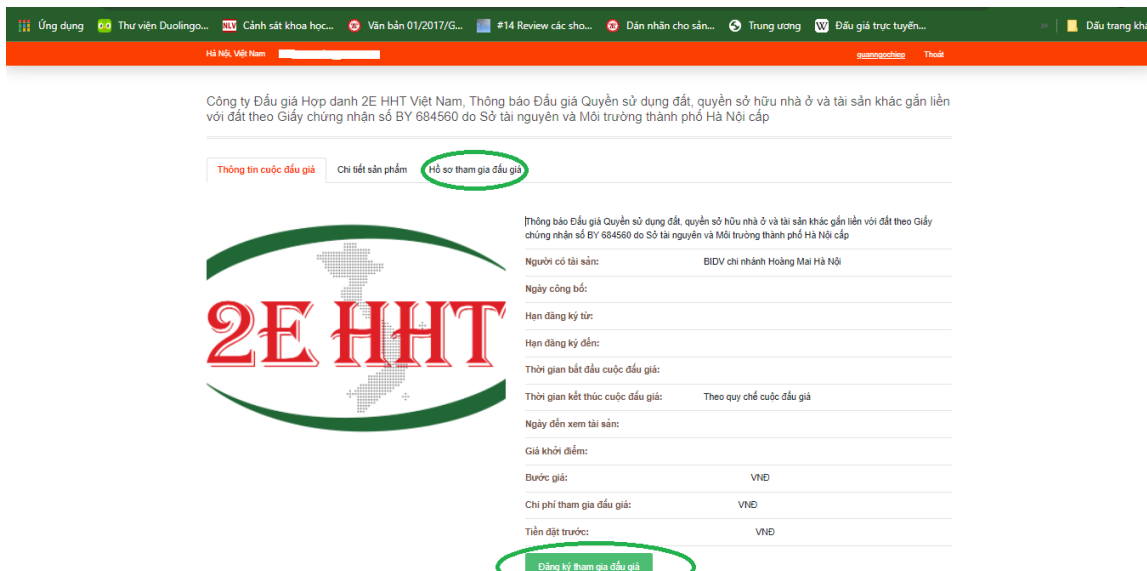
Ứng dụng Thư viện Duolingo... Cảnh sát khoa học... Văn bản 01/2017/G... #14 Review các sho... Dán nhãn cho sản... Trung ương Đấu giá trực tuyến... Dấu trang khá

Hà Nội, Việt Nam quangngochiep Thoát

Công ty Đấu giá Hợp danh 2E HHT Việt Nam, Thông báo Đấu giá Quyền sử dụng đất, quyền sở hữu nhà ở và tài sản khác gắn liền với đất theo Giấy chứng nhận số BY 684560 do Sở tài nguyên và Môi trường thành phố Hà Nội cấp

Thông tin cuộc đấu giá | Chi tiết sản phẩm | Hồ sơ tham gia đấu giá

2E HHT

Thông báo Đấu giá Quyền sử dụng đất, quyền sở hữu nhà ở và tài sản khác gắn liền với đất theo Giấy chứng nhận số BY 684560 do Sở tài nguyên và Môi trường thành phố Hà Nội cấp

| | |
|---|---|
| Người có tài sản: | BIDV chi nhánh Hoàng Mai Hà Nội |
| Ngày công bố: | |
| Hạn đăng ký từ: | |
| Hạn đăng ký đến: | |
| Thời gian bắt đầu cuộc đấu giá: | |
| Thời gian kết thúc cuộc đấu giá: | Theo quy chế cuộc đấu giá |
| Ngày đến xem tài sản: | |
| Giá khởi điểm: | |
| Bước giá: | VNĐ |
| Chi phí tham gia đấu giá: | VNĐ |
| Tiền đặt trước: | VNĐ |

Đăng ký tham gia đấu giá